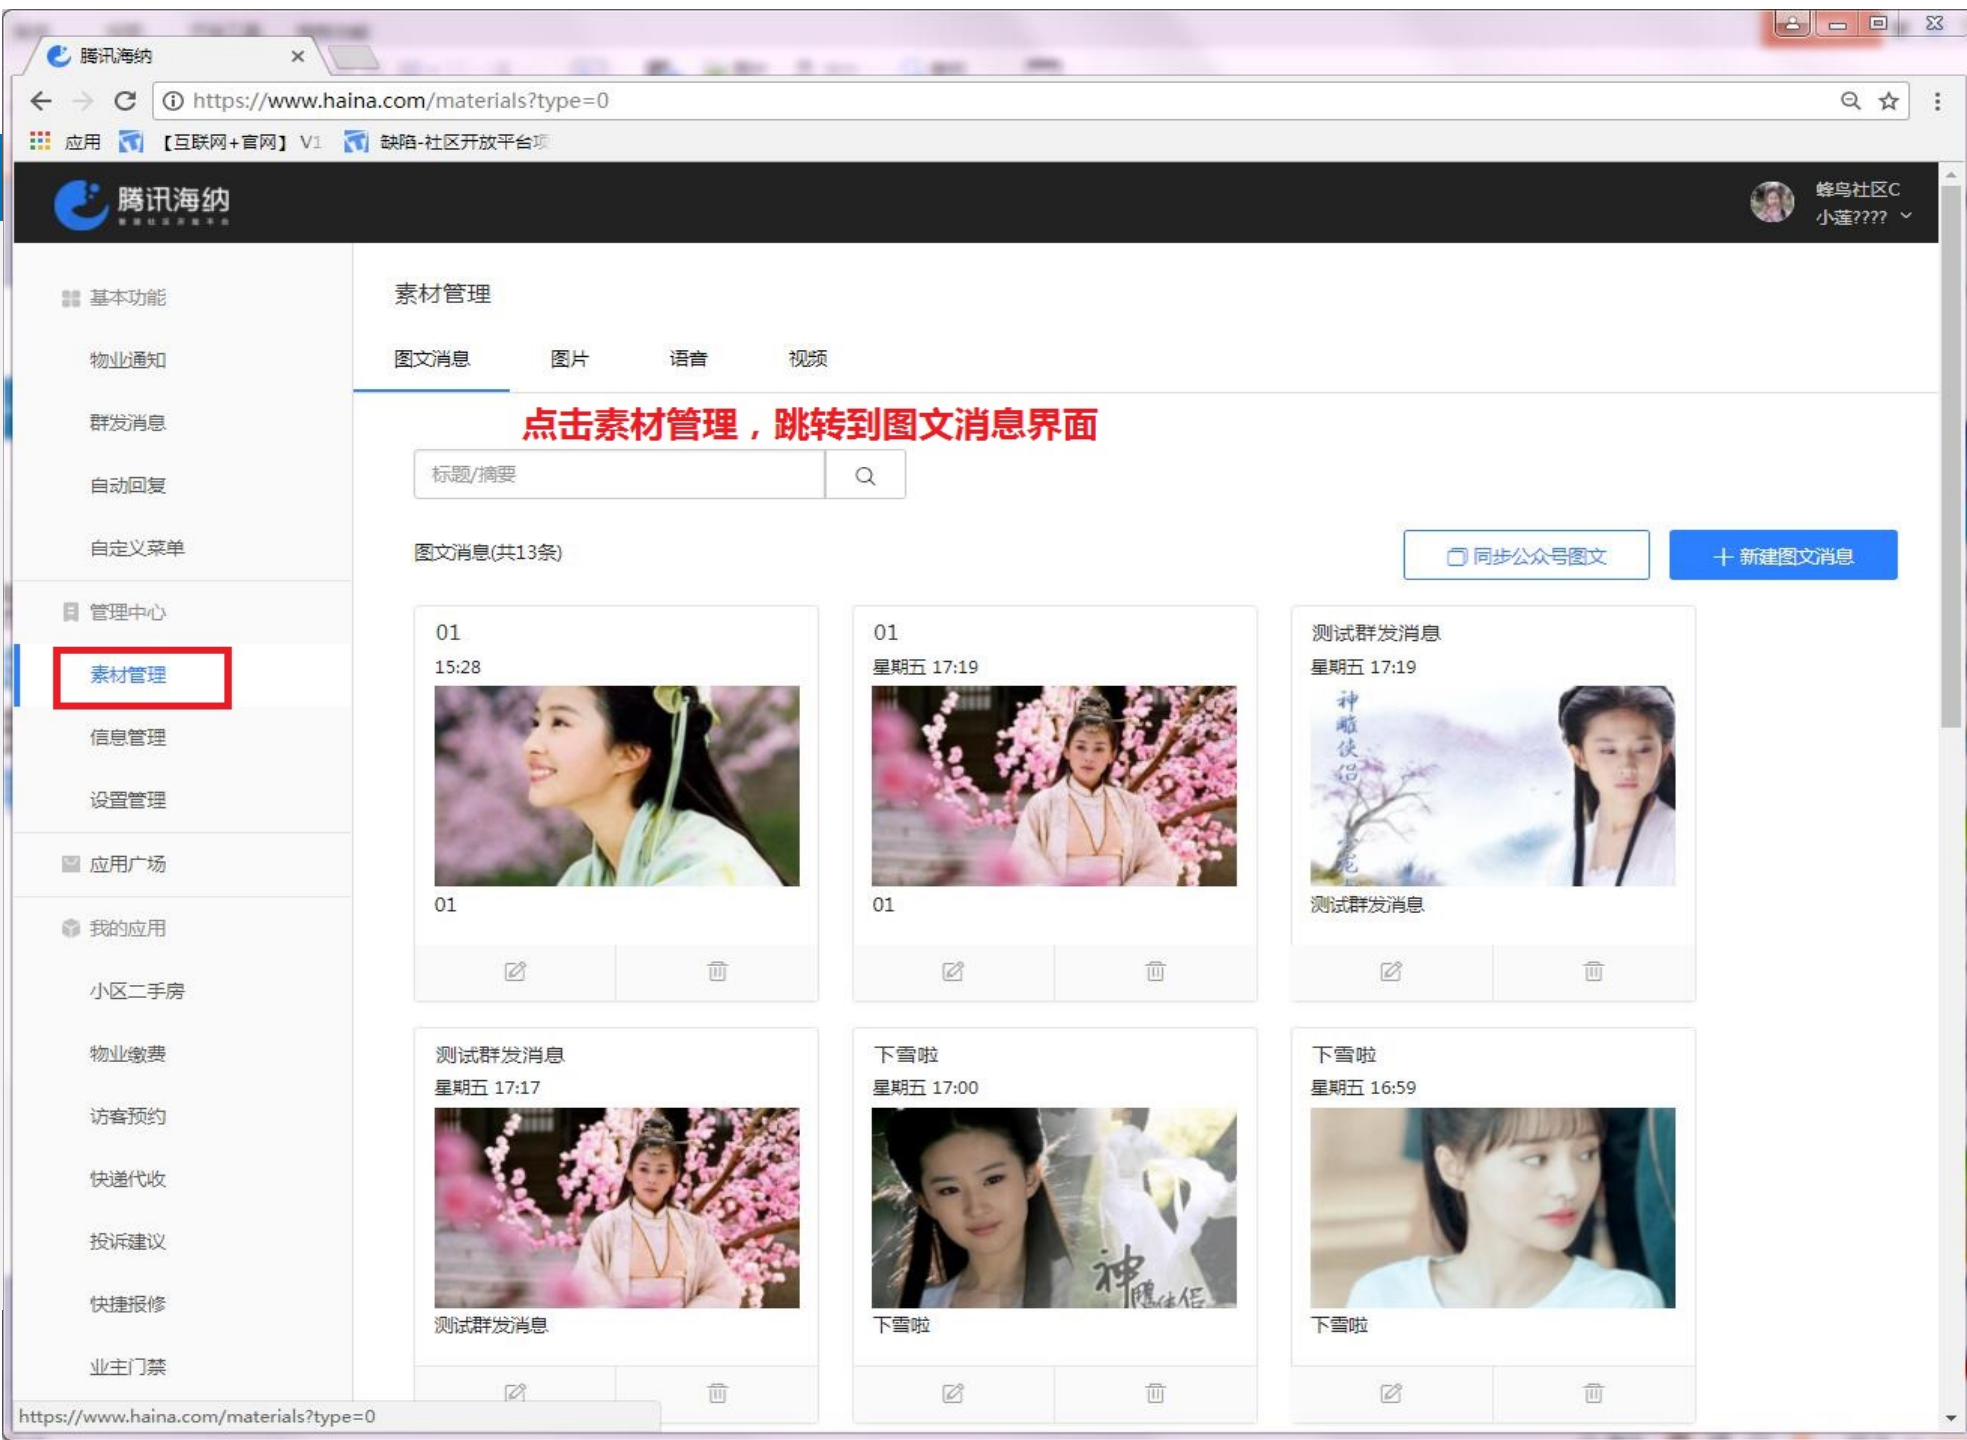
腾讯海纳 ×

https://www.haina.com/materials?type=0

应用 【互联网+官网】V1 缺陷-社区开放平台项

腾讯海纳

蜂鸟社区C
小莲????

基本功能
物业通知
群发消息
自动回复
自定义菜单
管理中心
素材管理
信息管理
设置管理
应用广场
我的应用
小区二手房
物业缴费
访客预约
快递代收
投诉建议
快捷报修
业主门禁

素材管理

图文消息 图片 语音 视频

点击素材管理，跳转到图文消息界面

标题/摘要

图文消息(共13条)

同步公众号图文

+ 新建图文消息

01
15:28
01

01
星期五 17:19
01

测试群发消息
星期五 17:19
神雕侠侣
测试群发消息

测试群发消息
星期五 17:17
测试群发消息

下雪啦
星期五 17:00
神雕侠侣
下雪啦

下雪啦
星期五 16:59
下雪啦

https://www.haina.com/materials?type=0